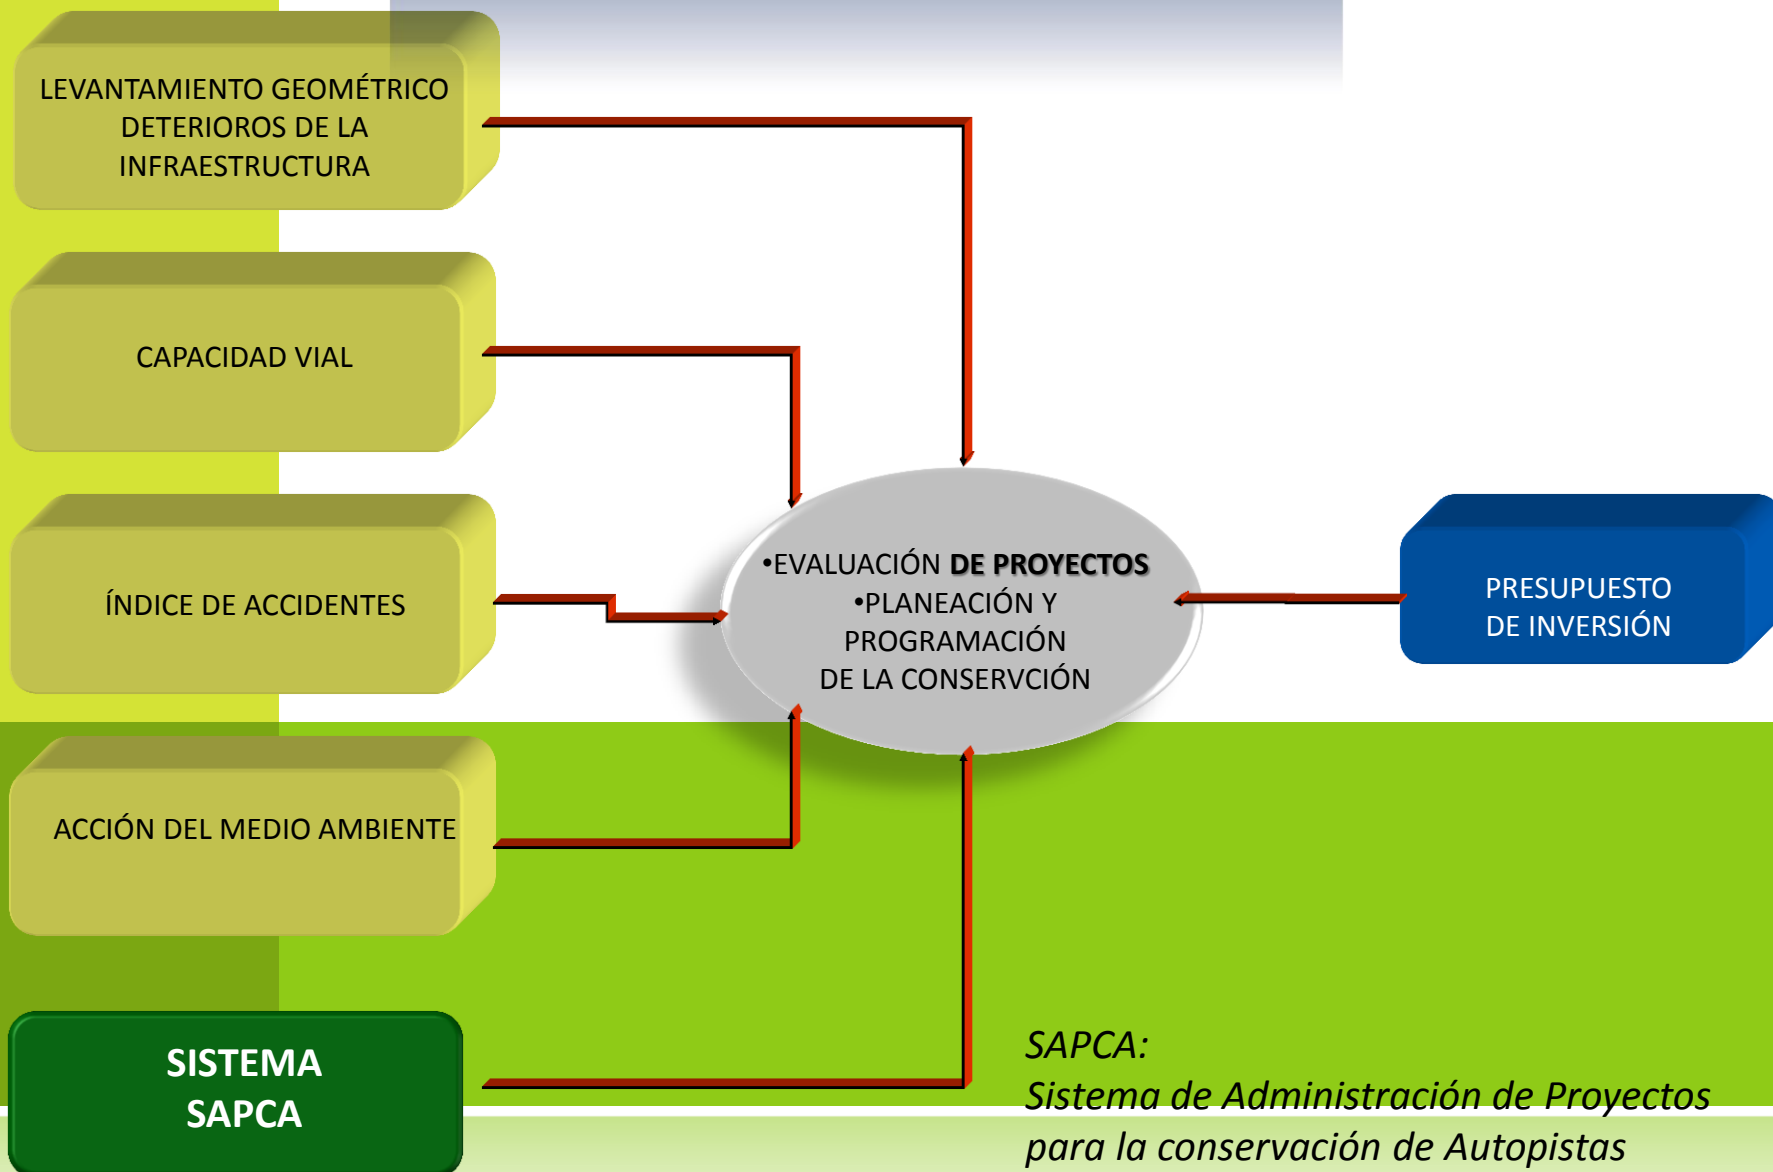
LEVANTAMIENTO GEOMÉTRICO DETERIOROS DE LA INFRAESTRUCTURA

CAPACIDAD VIAL

ÍNDICE DE ACCIDENTES

ACCIÓN DEL MEDIO AMBIENTE

SISTEMA SAPCA

•EVALUACIÓN **DE PROYECTOS**
•PLANEACIÓN Y PROGRAMACIÓN DE LA CONSERVCIÓN

PRESUPUESTO DE INVERSIÓN

*SAPCA:*
*Sistema de Administración de Proyectos para la conservación de Autopistas*